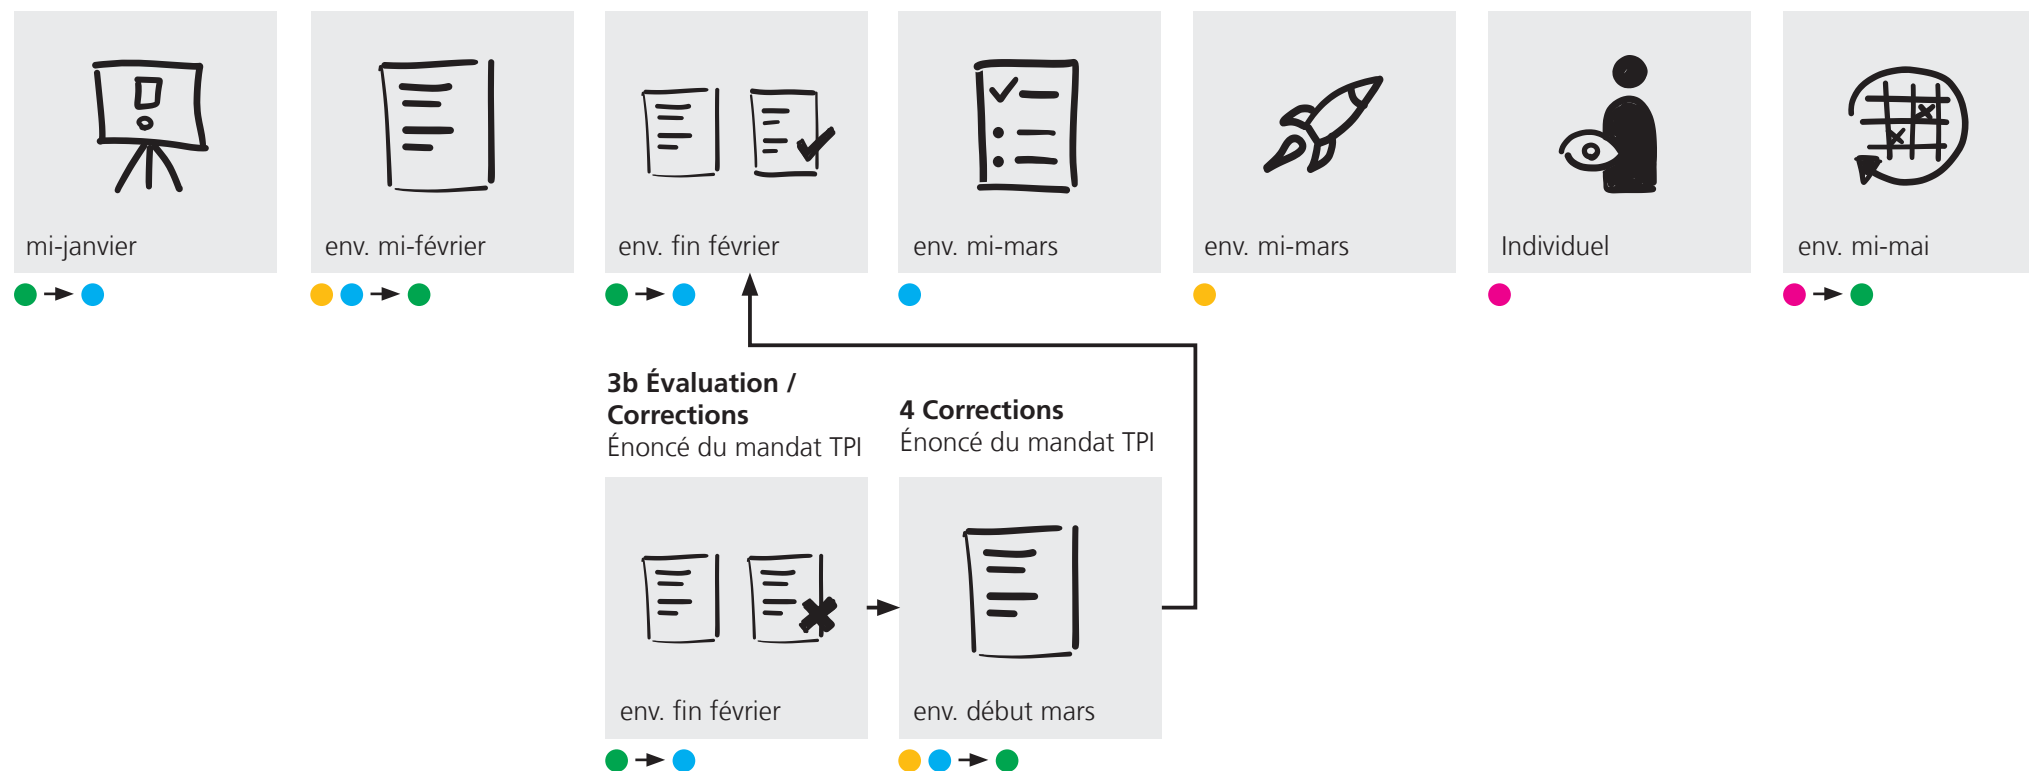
mi-janvier

env. mi-février

env. fin février

env. mi-mars

env. mi-mars

Individuel

env. mi-mai

**3b Évaluation / Corrections**
Énoncé du mandat TPI

env. fin février

**4 Corrections**
Énoncé du mandat TPI

env. début mars